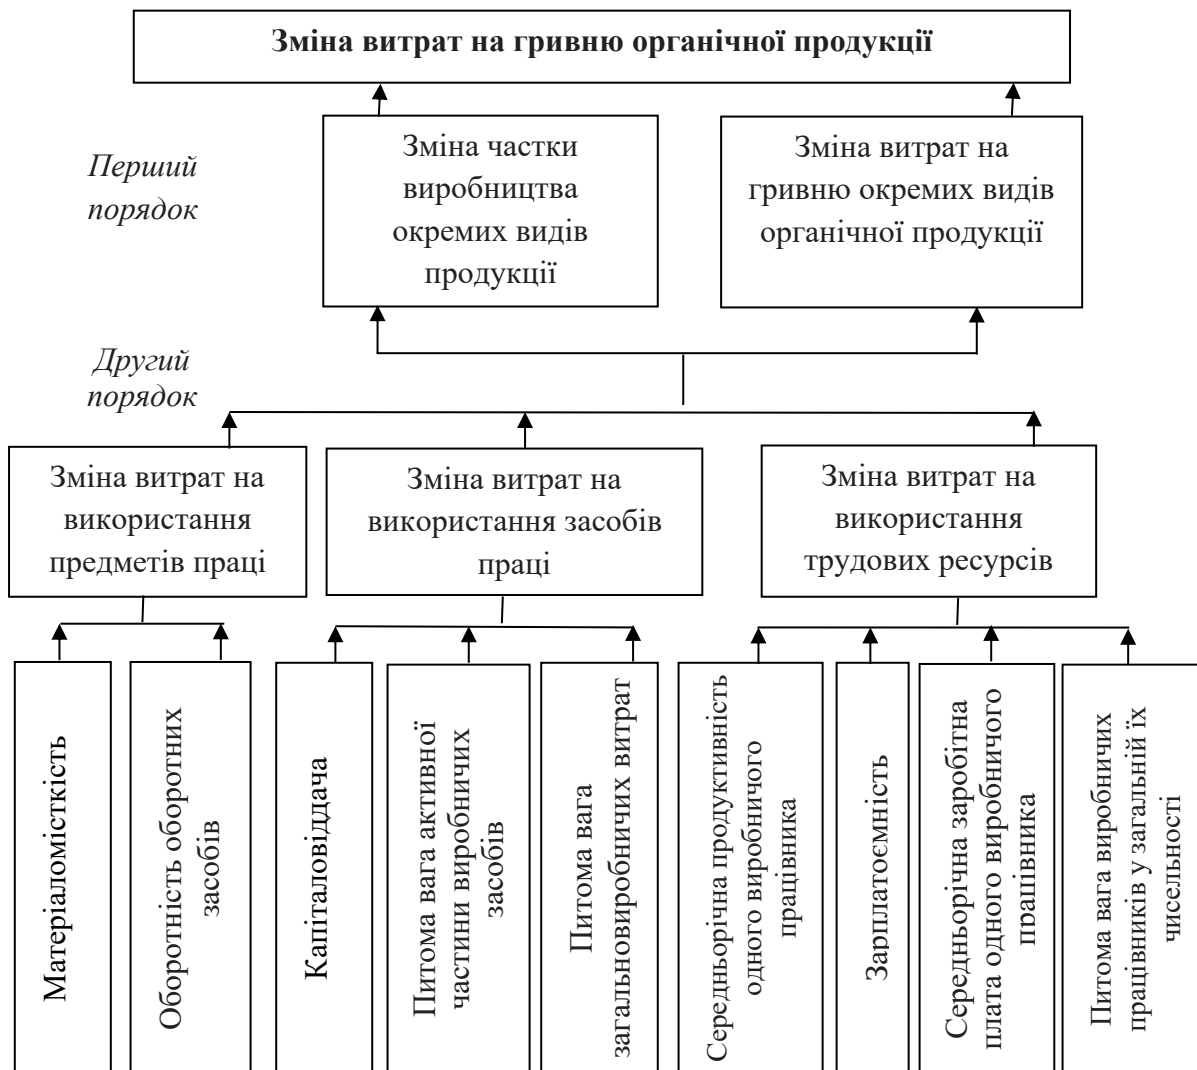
Зміна витрат на гривню органічної продукції

Перший порядок

Зміна частки виробництва окремих видів продукції

Зміна витрат на гривню окремих видів органічної продукції

Другий порядок

Зміна витрат на використання предметів праці

Зміна витрат на використання засобів праці

Зміна витрат на використання трудових ресурсів

Матеріаломісткість

Оборотність оборотних засобів

Капіталовіддача

Питома вага активної частини виробничих засобів

Питома вага загальновиробничих витрат

Середньорічна продуктивність одного виробничого працівника

Зарплатоємність

Середньорічна заробітна плата одного виробничого працівника

Питома вага виробничих працівників у загальній їх чисельності